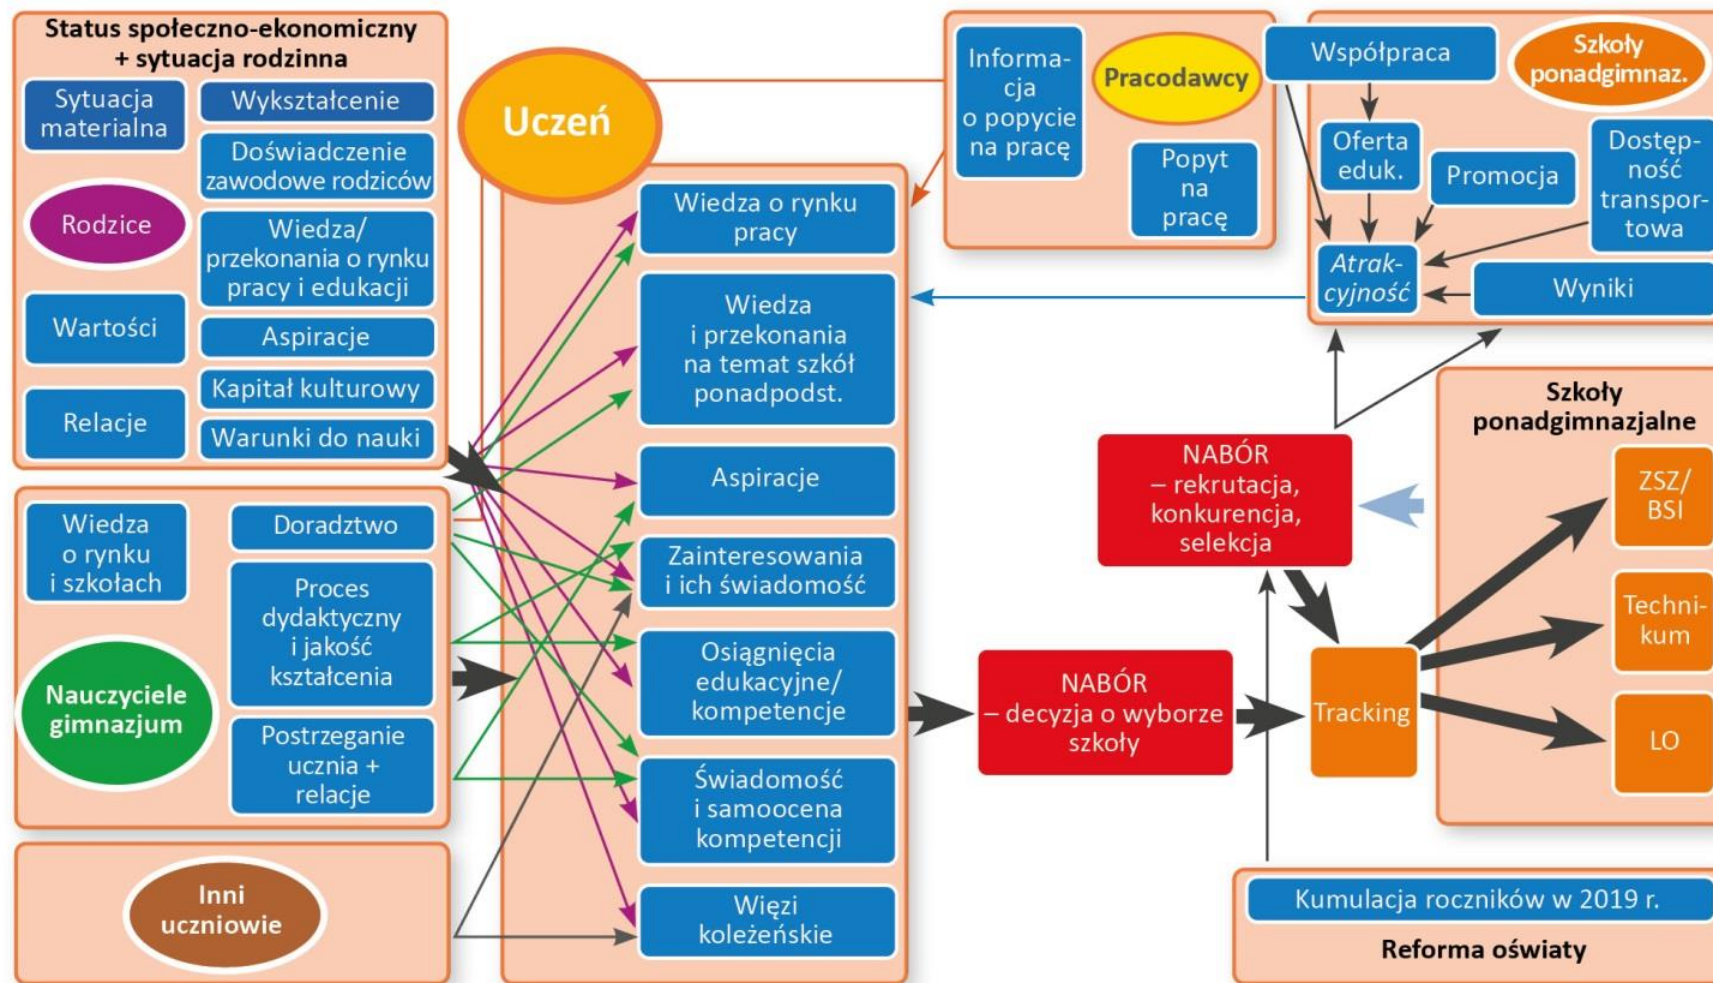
Status społeczno-ekonomiczny + sytuacja rodzinna

Sytuacja materialna

Wykształcenie

Doświadczenie zawodowe rodziców

Rodzice

Wiedza/ przekonania o rynku pracy i edukacji

Wartości

Aspiracje

Kapitał kulturowy

Relacje

Warunki do nauki

Wiedza o rynku i szkołach

Doradztwo

Proces dydaktyczny i jakość kształcenia

Nauczyciele gimnazjum

Postrzeganie ucznia + relacje

Inni uczniowie

Uczeń

Wiedza o rynku pracy

Wiedza i przekonania na temat szkół ponadpodst.

Aspiracje

Zainteresowania i ich świadomość

Osiągnięcia edukacyjne/ kompetencje

Świadomość i samoocena kompetencji

Więzi koleżeńskie

Informacja o popycie na pracę

Pracodawcy

Popyt na pracę

Współpraca

Szkoły ponadgimnaz.

Oferta eduk.

Promocja

Dostępność transportowa

Atrakcyjność

Wyniki

Szkoły ponadgimnazjalne

NABÓR – rekrutacja, konkurencja, selekcja

ZSZ/ BSI

Technikum

NABÓR – decyzja o wyborze szkoły

Tracking

LO

Kumulacja roczników w 2019 r.

Reforma oświaty